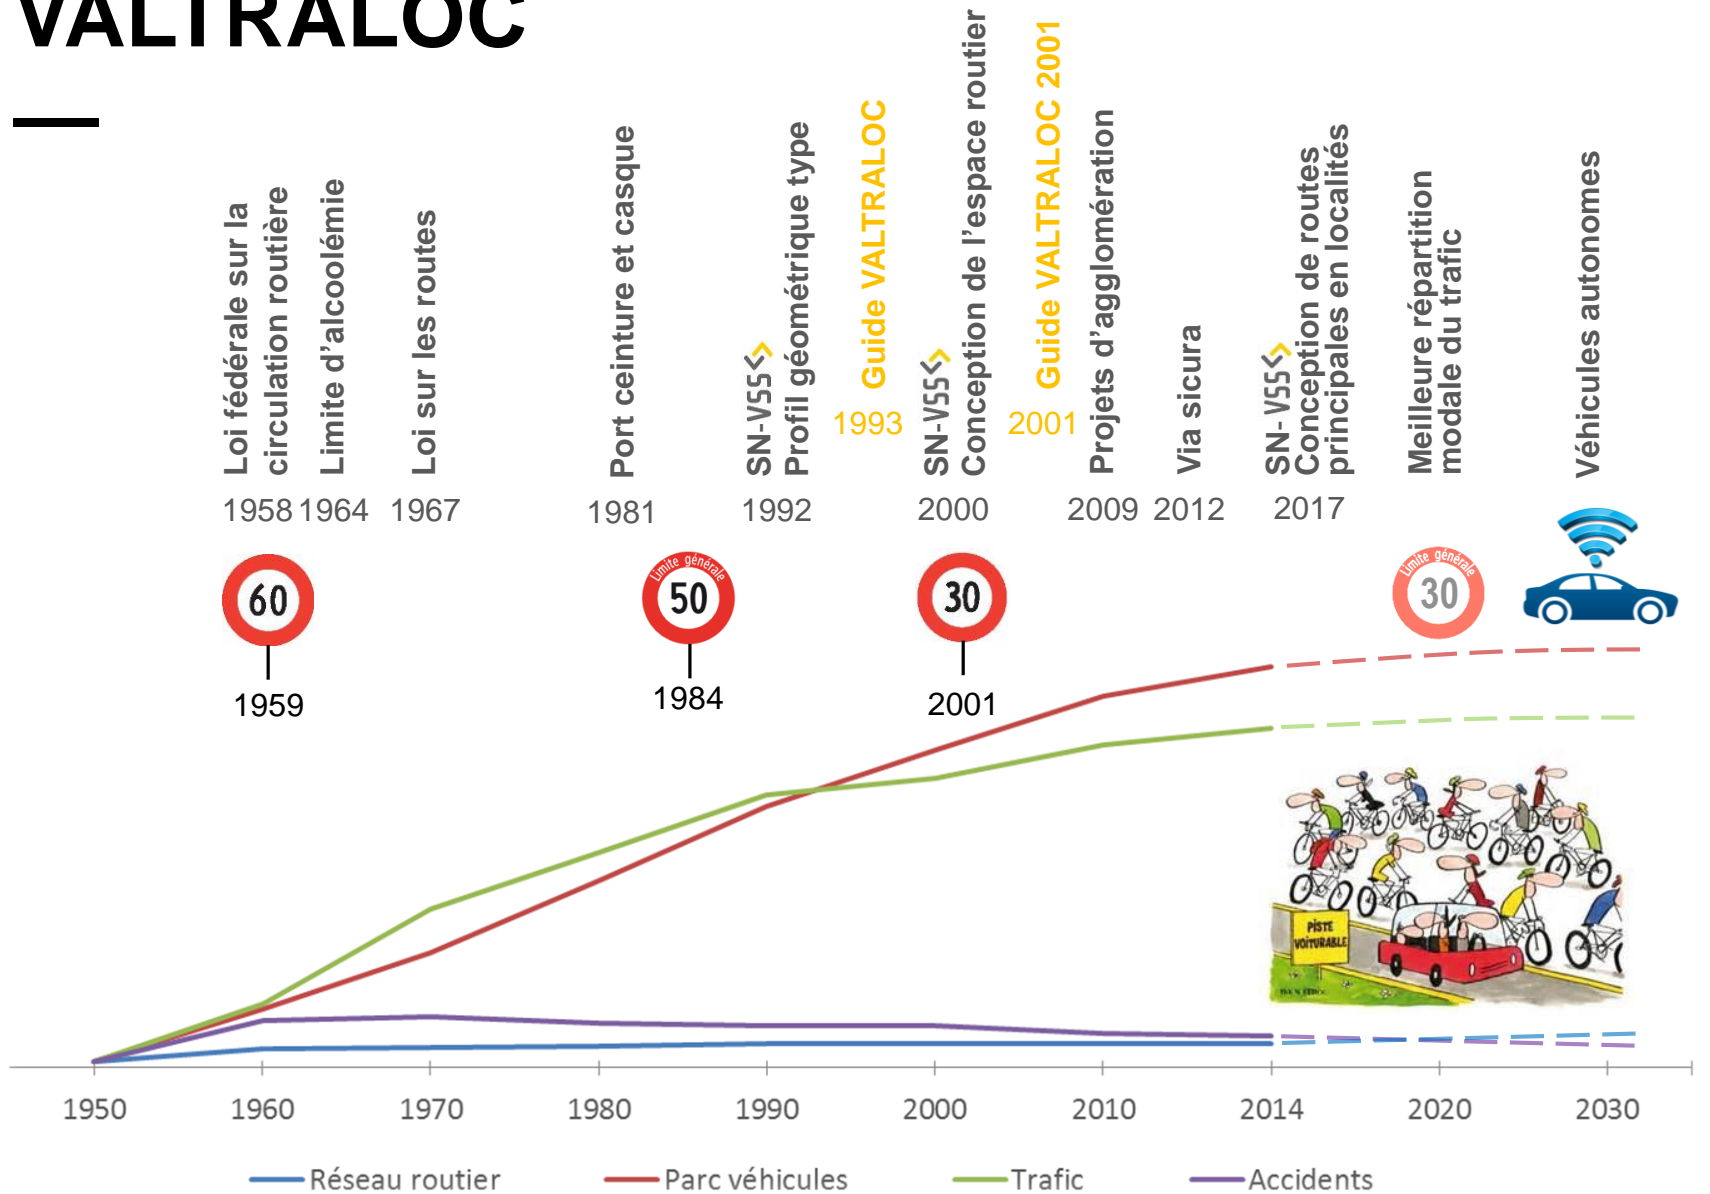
VALTRALOC

Loi fédérale sur la circulation routière
1958

Limite d'alcoolémie
1964

Loi sur les routes
1967

Port ceinture et casque
1981

SN-VSS
Profil géométrique type
1992

Guide VALTRALOC
1993

SN-VSS
Conception de l'espace routier
2000

Guide VALTRALOC 2001
2001

Projets d'agglomération
2009

Via sicura
2012

SN-VSS
Conception de routes principales en localités
2017

Meilleure répartition modale du trafic

Véhicules autonomes

60
1959

Limite générale
50
1984

30
2001

Limite générale
30

PISTE VOITURABLE

1950 1960 1970 1980 1990 2000 2010 2014 2020 2030

Réseau routier
Parc véhicules
Trafic
Accidents